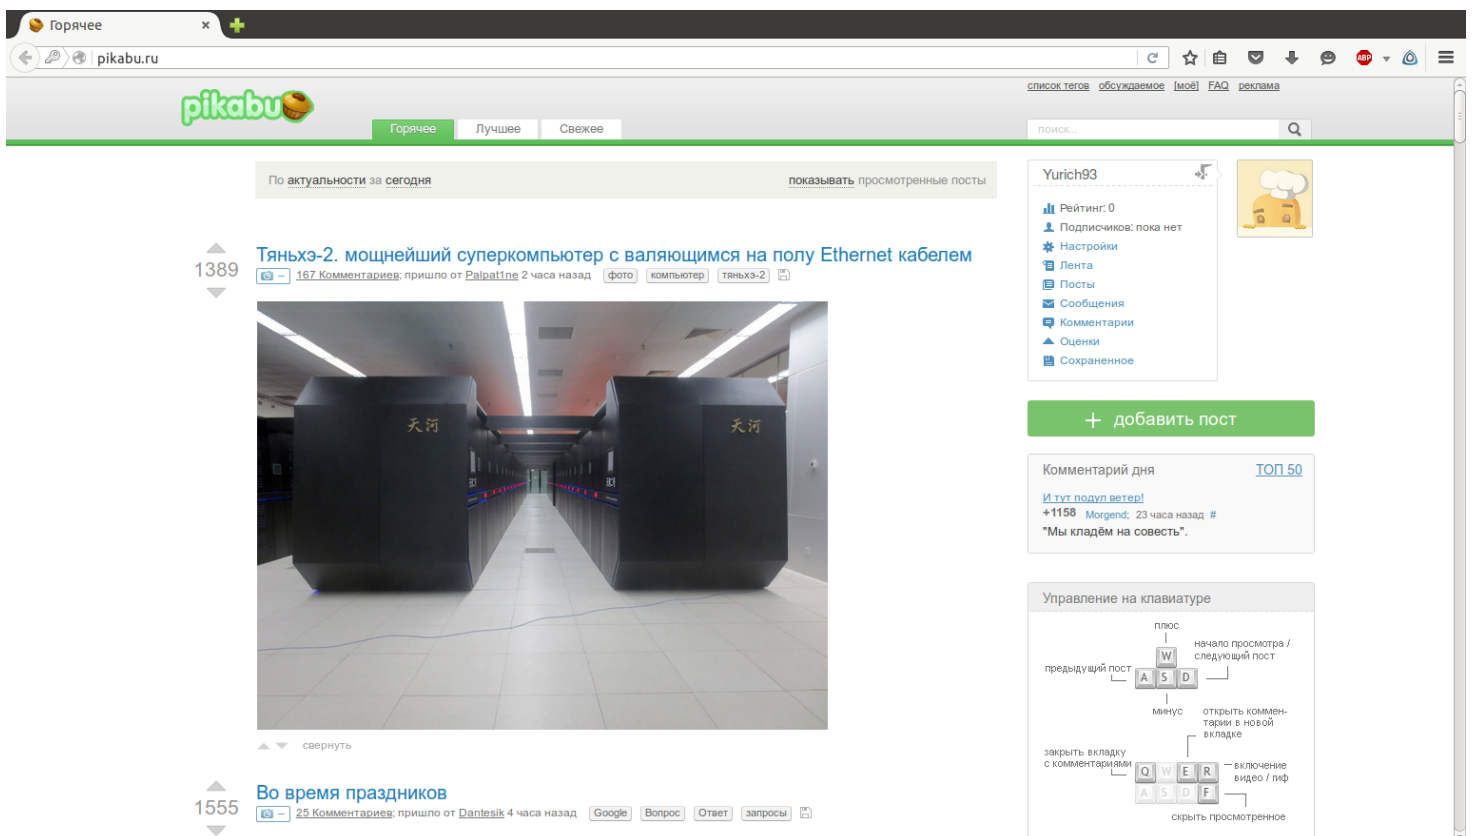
Горячее ×

pikabu.ru

pikabu

Горячее Лучшее Свежее

список тегов обсуждаемое [моё] FAQ реклама

поиск...

По актуальности за сегодня показывать просмотренные посты

1389

Тяньхэ-2. мощнейший суперкомпьютер с валяющимся на полу Ethernet кабелем

167 Комментариев; пришло от Palpat1ne 2 часа назад фото компьютер тяньхэ-2

天河 天河

свернуть

1555

Во время праздников

25 Комментариев; пришло от Dantesik 4 часа назад Google Вопрос Ответ запросы

Yurich93

Рейтинг: 0
Подписчиков: пока нет
Настройки
Лента
Посты
Сообщения
Комментарии
Оценки
Сохраненное

+ добавить пост

Комментарий дня ТОП 50

И тут подул ветер!
+1158 Morgend; 23 часа назад #
"Мы кладём на совесть".

Управление на клавиатуре

плюс
начало просмотра / следующий пост
предыдущий пост
W
A S D
минус
открыть комментарии в новой вкладке
закрыть вкладку с комментариями
Q W E R
A S D F
включение видео / гиф
скрыть просмотренное